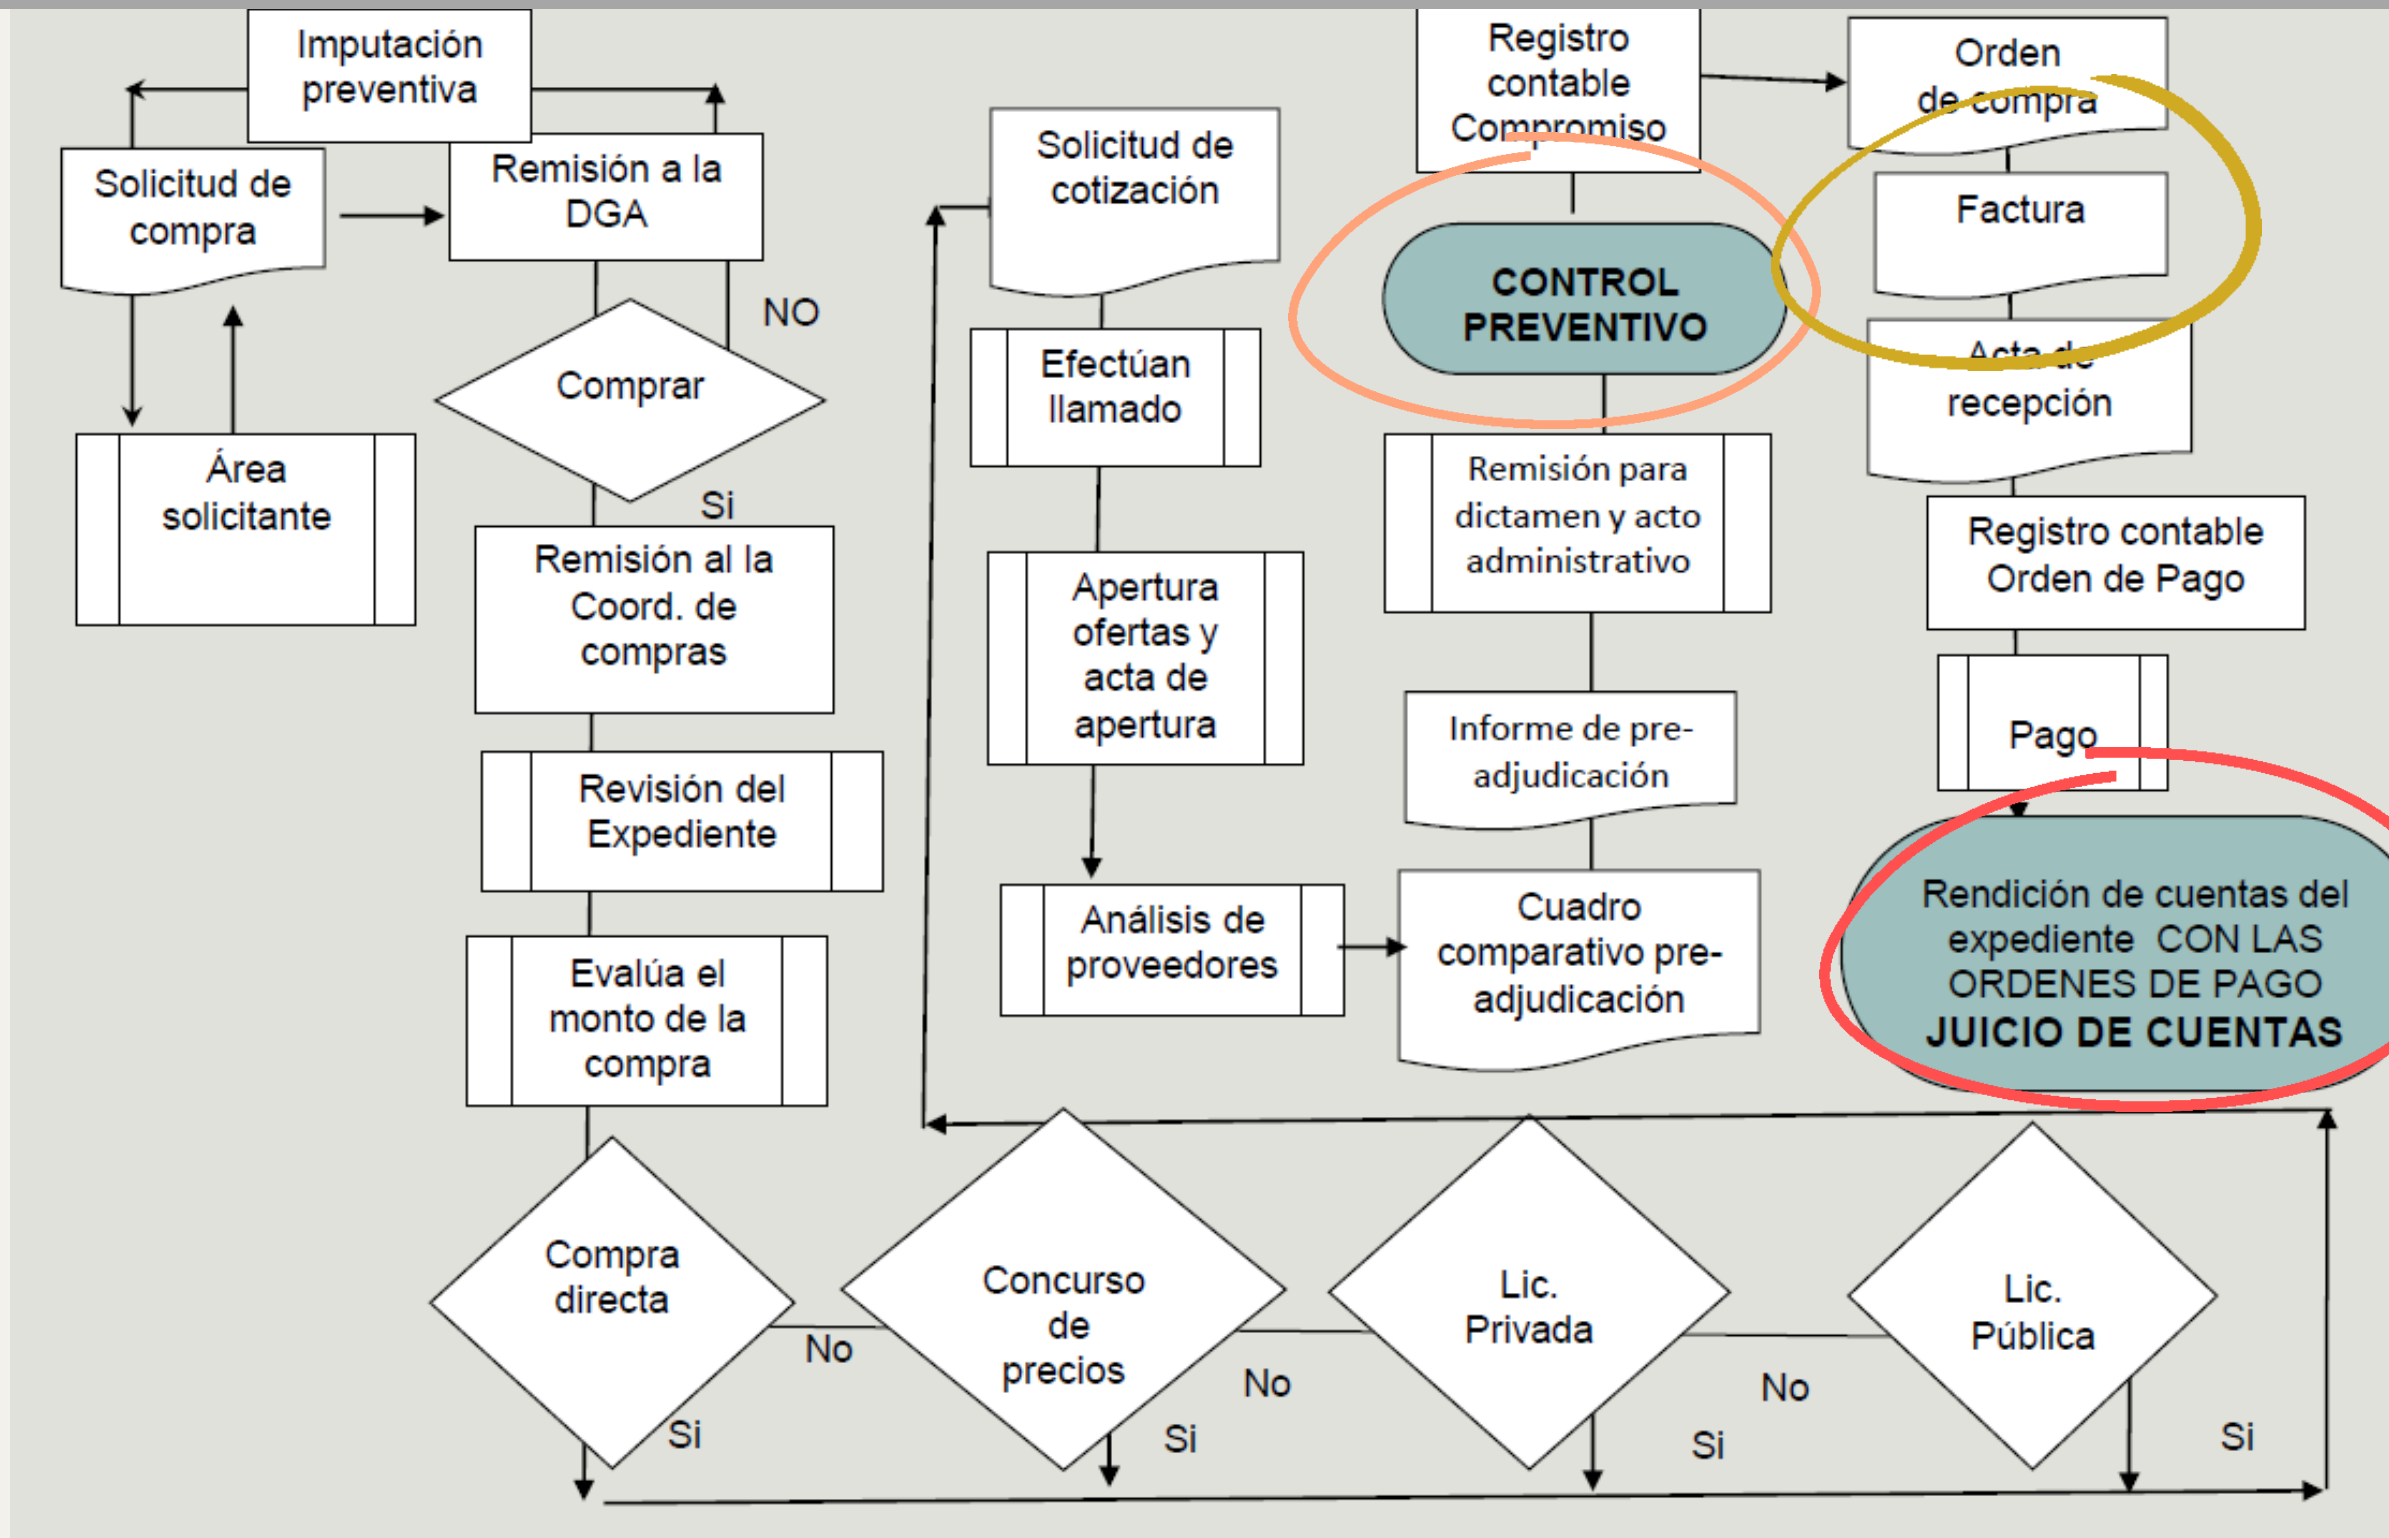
Imputación preventiva

Solicitud de compra

Remisión a la DGA

NO

Comprar

Si

Área solicitante

Remisión al la Coord. de compras

Revisión del Expediente

Evalúa el monto de la compra

Compra directa

No

Si

Concurso de precios

No

Si

Lic. Privada

No

Si

Lic. Pública

Si

Solicitud de cotización

Efectúan llamado

Apertura ofertas y acta de apertura

Análisis de proveedores

Registro contable Compromiso

CONTROL PREVENTIVO

Remisión para dictamen y acto administrativo

Informe de pre-adjudicación

Cuadro comparativo pre-adjudicación

Orden de compra

Factura

Acta de recepción

Registro contable Orden de Pago

Pago

Rendición de cuentas del expediente CON LAS ORDENES DE PAGO
JUICIO DE CUENTAS